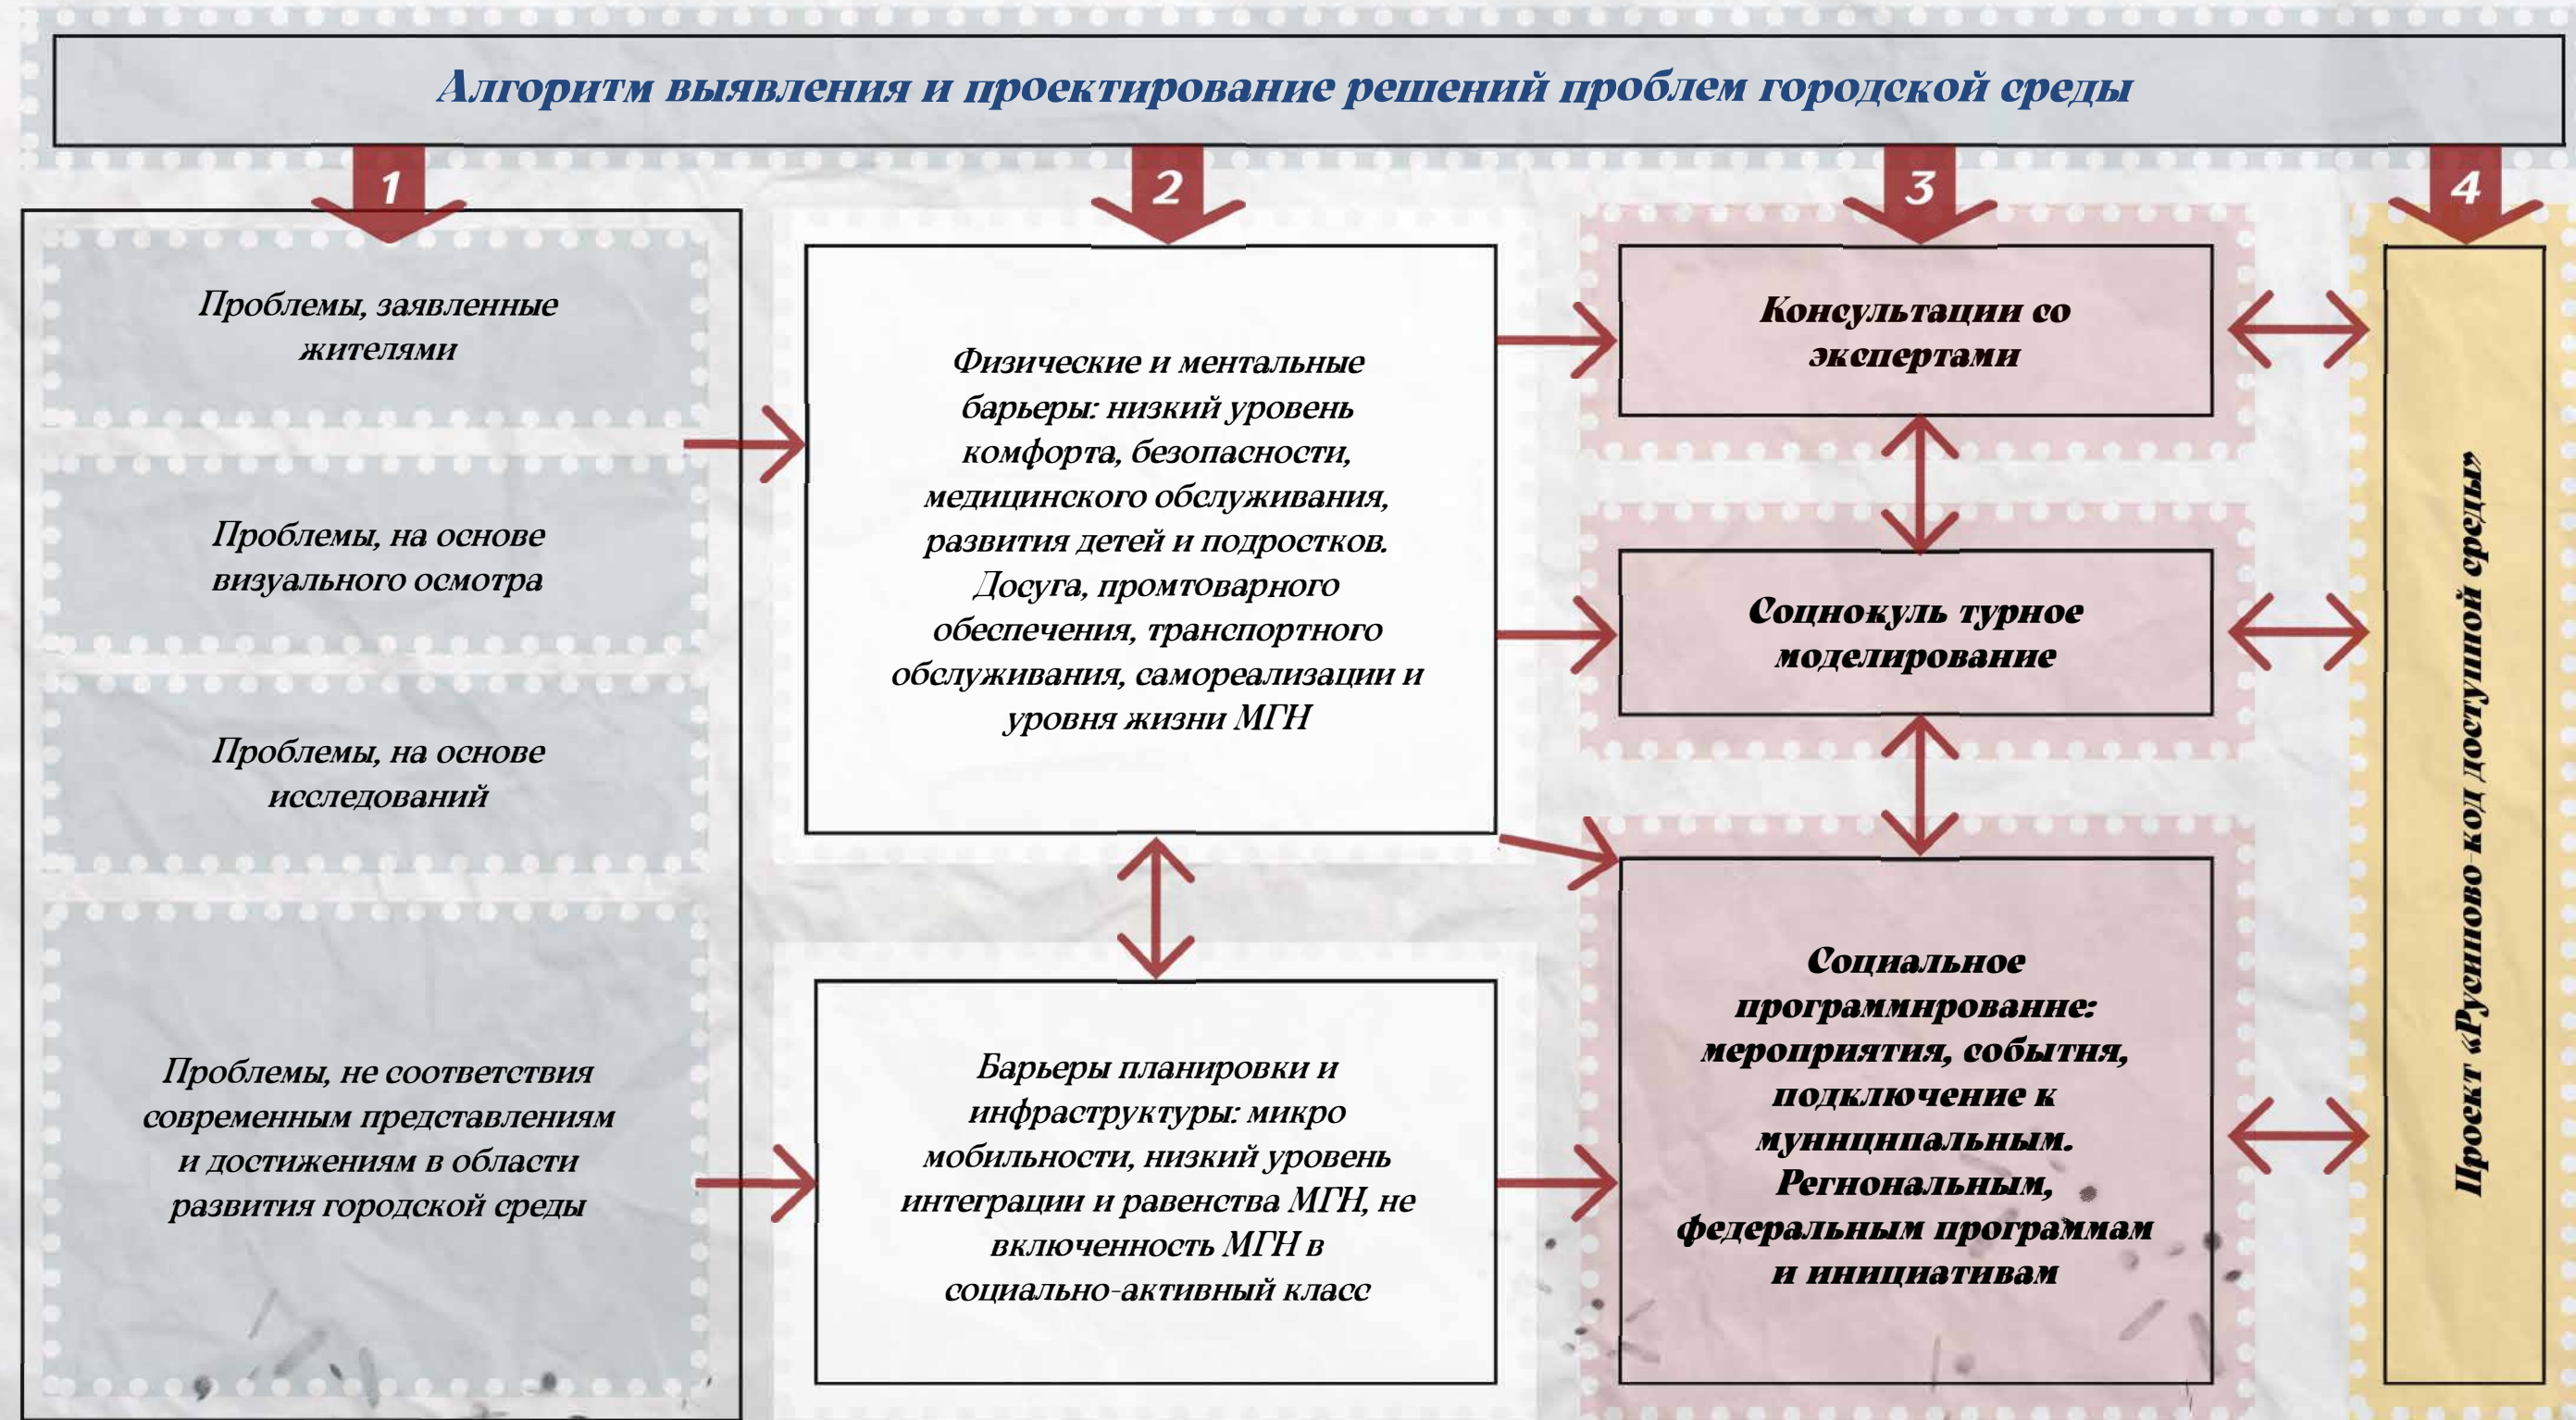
Алгоритм выявления и проектирование решений проблем городской среды

1

2

3

4

Проблемы, заявленные жителями

Проблемы, на основе визуального осмотра

Проблемы, на основе исследований

Проблемы, не соответствия современным представлениям и достижениям в области развития городской среды

Физические и ментальные барьеры: низкий уровень комфорта, безопасности, медицинского обслуживания, развития детей и подростков. Досуга, промтоварного обеспечения, транспортного обслуживания, самореализации и уровня жизни МГН

Барьеры планировки и инфраструктуры: микро мобильности, низкий уровень интеграции и равенства МГН, не включенность МГН в социально-активный класс

Консультации со экспертами

Соцнокуль турное моделирование

Социальное программнрованне: мероприятия, событня, подключение к мунинципальным. Регнональным, федеральным программам и инициативам

Проект «Руснново-код доступной среды»